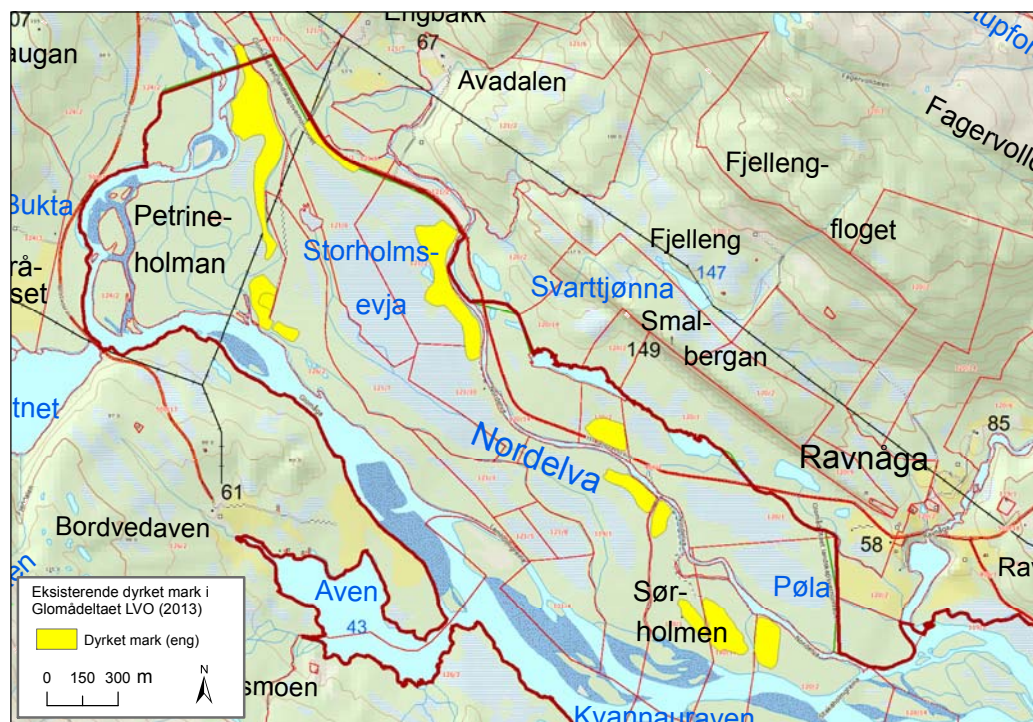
07
Engbakk
67
augan
Avadalen
upfo
Fagervoll
Bukta
Petrineholman
Fjelleng-
floget
Fjelleng
147
Storholmsevja
rå-
set
Svarttjønna
Smalbergan
149
tnet
Nordelva
85
Ravnåga
61
Bordvedaven
58
Rav
Aven
43
Sørholmen
Pøla
smoen
Kvannauraven
Eksisterende dyrket mark i Glomådeltaet LVO (2013)
Dyrket mark (eng)
0 150 300 m
N